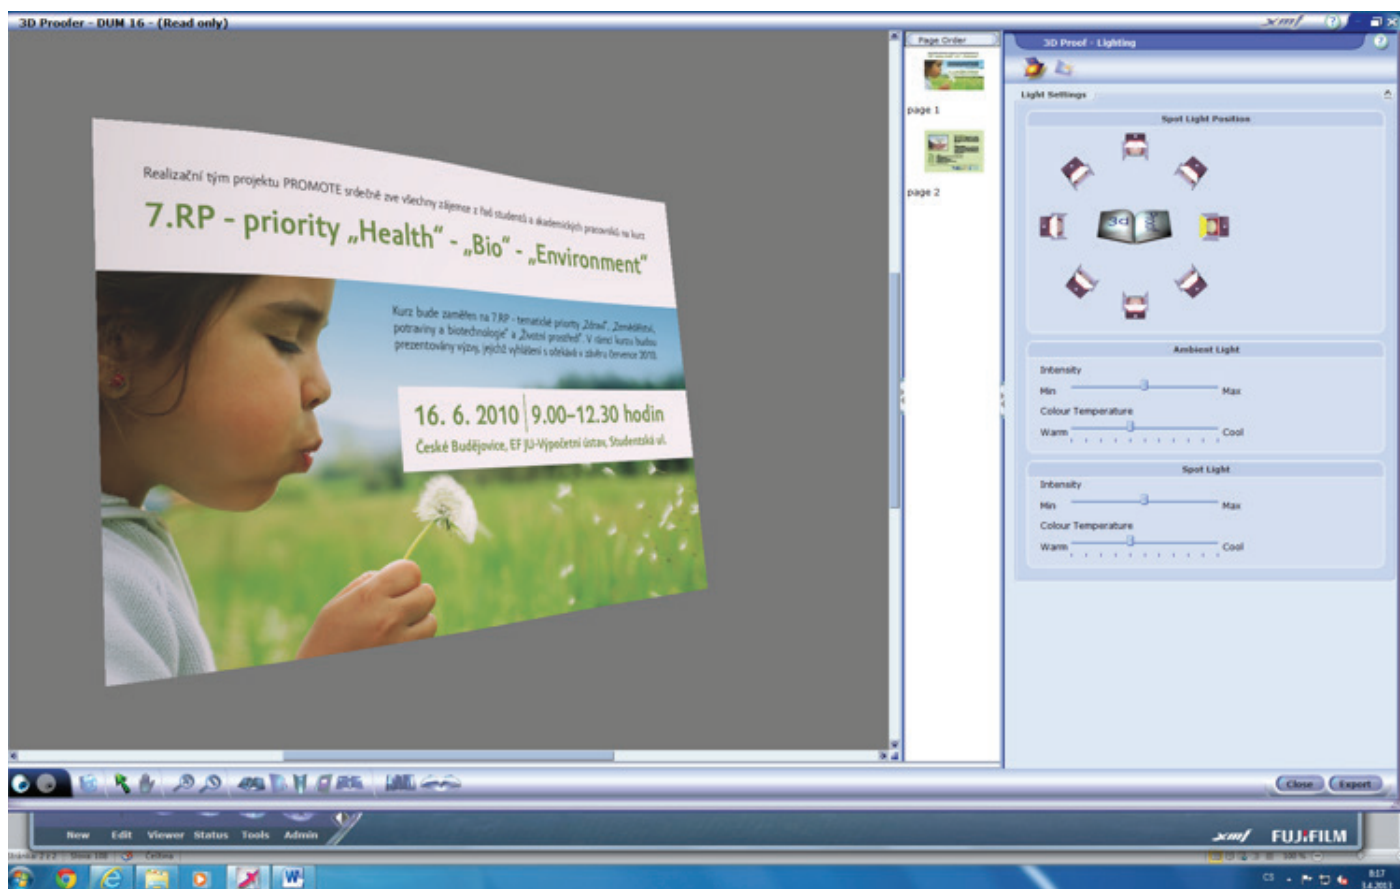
3D Proofer - DUM 16 - (Read only)

Realizační tým projektu PROMOTE srdečně zve všechny zájemce z řad studentů a akademických pracovníků na kurz

7.RP - priority „Health" - „Bio" - „Environment"

Kurz bude zaměřen na 7.RP - tematické priority „Zdraví", „Zemědělství, potraviny a biotechnologie" a „Životní prostředí". V rámci kurzu budou prezentovány výzvy, jejichž vyhlášení s očekává v závěru července 2010.

16. 6. 2010 | 9.00–12.30 hodin

České Budějovice, EF JU-Výpočetní ústav, Studentská ul.

Page Order

page 1

page 2

3D Proof - Lighting

Light Settings

Spot Light Position

Ambient Light

Intensity

Min

Max

Colour Temperature

Warm

Cool

Spot Light

Intensity

Min

Max

Colour Temperature

Warm

Cool

Close

Export

New Edit Viewer Status Tools Admin

xmf FUJIFILM